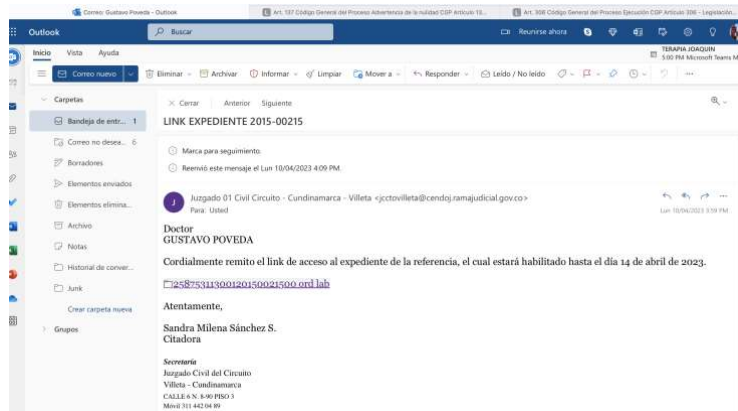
Correo: Gustavo Poveda - Outlook
Art. 137 Código General del Proceso Advertencia de la nulidad CGP Artículo 13...
Art. 306 Código General del Proceso Ejecución CGP Artículo 306 - Legislación...

Outlook
Buscar
Reunirse ahora
TERAPIA JOAQUIN
5:00 PM Microsoft Teams M

Inicio Vista Ayuda
Correo nuevo
Eliminar Archivar Informar Limpiar Mover a Responder Leído / No leído

Carpetas
Bandeja de entr... 1
Correo no desea... 6
Borradores
Elementos enviados
Elementos elimina...
Archivo
Notas
Historial de conver...
Junk
Crear carpeta nueva
Grupos

Cerrar Anterior Siguiente
LINK EXPEDIENTE 2015-00215

Marca para seguimiento.
Reenvió este mensaje el Lun 10/04/2023 4:09 PM.

Juzgado 01 Civil Circuito - Cundinamarca - Villeta <jcctovilleta@cendoj.ramajudicial.gov.co>
Para: Usted
Lun 10/04/2023 3:59 PM

Doctor
GUSTAVO POVEDA

Cordialmente remito el link de acceso al expediente de la referencia, el cual estará habilitado hasta el día 14 de abril de 2023.

25875311300120150021500 ord lab

Atentamente,

Sandra Milena Sánchez S.
Citadora

Secretaria
Juzgado Civil del Circuito
Villeta - Cundinamarca
CALLE 6 N. 8-90 PISO 3
Móvil 311 442 04 89